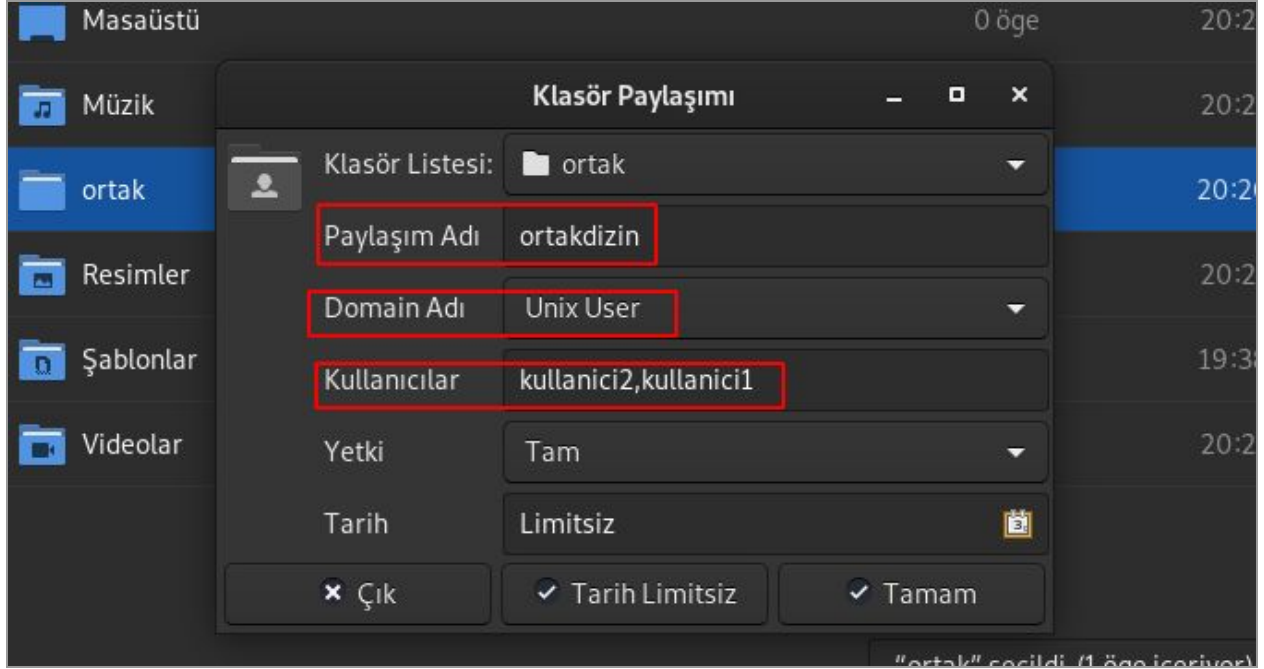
Masaüstü
0 öge
20:2
Müzik
20:2
ortak
20:2
Resimler
20:2
Şablonlar
19:3
Videolar
20:2

Klasör Paylaşımı

Klasör Listesi: ortak
Paylaşım Adı ortakdizin
Domain Adı Unix User
Kullanıcılar kullanici2,kullanici1
Yetki Tam
Tarih Limitsiz

Çık
Tarih Limitsiz
Tamam

"ortak" seçildi (1 öğe içeriyor)